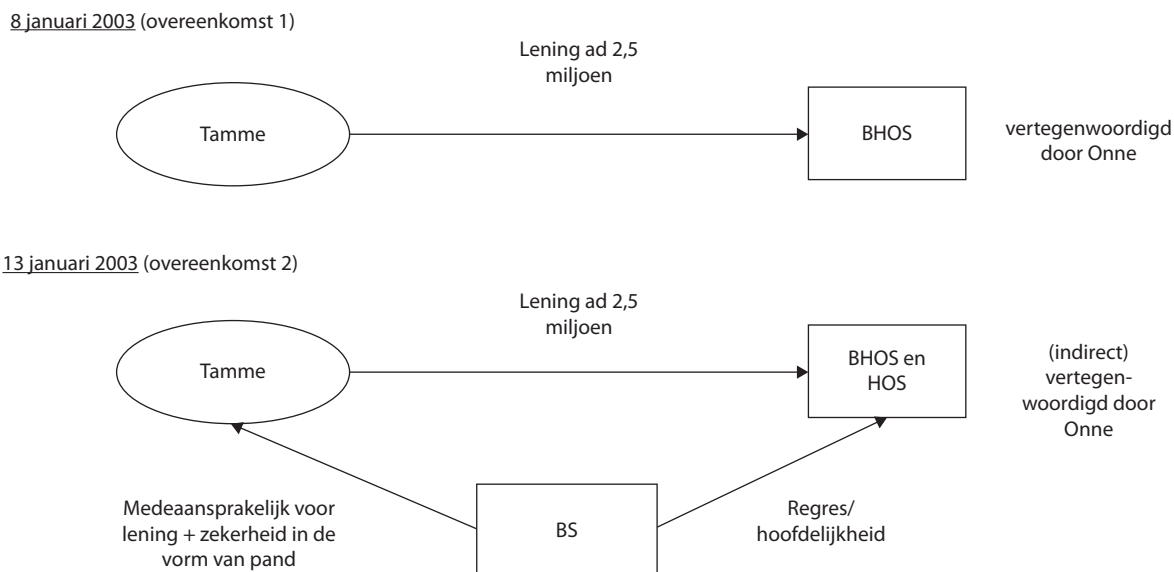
8 januari 2003 (overeenkomst 1)

Lening ad 2,5 miljoen

Tamme

BHOS

vertegenwoordigd door Onne

13 januari 2003 (overeenkomst 2)

Lening ad 2,5 miljoen

Tamme

BHOS en HOS

(indirect) vertegenwoordigd door Onne

Medeaansprakelijk voor lening + zekerheid in de vorm van pand

BS

Regres/ hoofdelijkheid